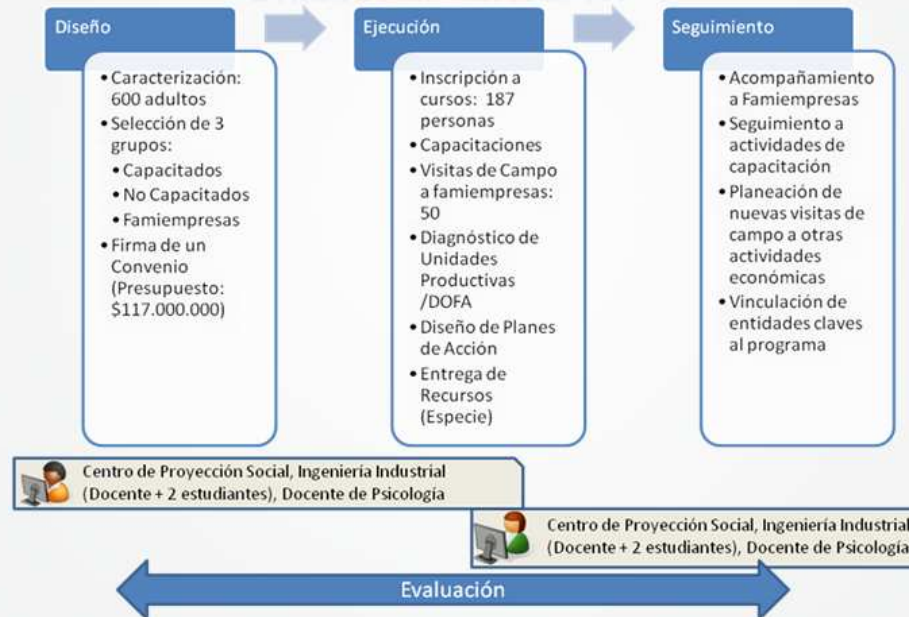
Diseño

• Caracterización: 600 adultos
• Selección de 3 grupos:
  • Capacitados
  • No Capacitados
  • Famiempresas
• Firma de un Convenio (Presupuesto: $117.000.000)

Ejecución

• Inscripción a cursos: 187 personas
• Capacitaciones
• Visitas de Campo a famiempresas: 50
• Diagnóstico de Unidades Productivas /DOFA
• Diseño de Planes de Acción
• Entrega de Recursos (Especie)

Seguimiento

• Acompañamiento a Famiempresas
• Seguimiento a actividades de capacitación
• Planeación de nuevas visitas de campo a otras actividades económicas
• Vinculación de entidades claves al programa

Centro de Proyección Social, Ingeniería Industrial (Docente + 2 estudiantes), Docente de Psicología

Centro de Proyección Social, Ingeniería Industrial (Docente + 2 estudiantes), Docente de Psicología

Evaluación